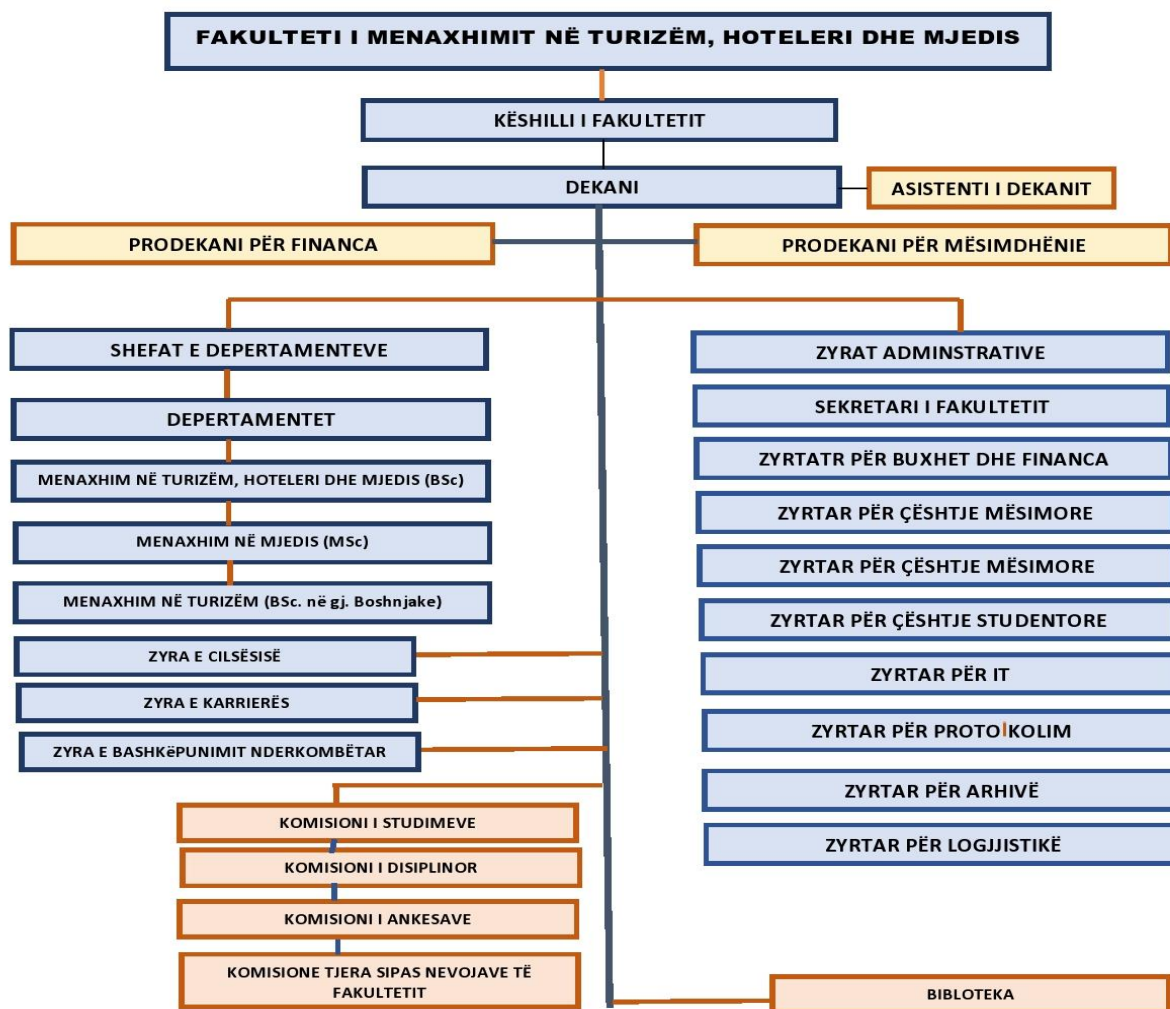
FAKULTETI I MENAXHIMIT NË TURIZËM, HOTELERI DHE MJEDIS

KËSHILLI I FAKULTETIT

DEKANI

ASISTENTI I DEKANIT

PRODEKANI PËR FINANCA

PRODEKANI PËR MËSIMDHËNIE

SHEFAT E DEPERTAMENTEVE

DEPERTAMENTET

MENAXHIM NË TURIZËM, HOTELERI DHE MJEDIS (BSc)

MENAXHIM NË MJEDIS (MSc)

MENAXHIM NË TURIZËM (BSc. në gj. Boshnjake)

ZYRA E CILSËSISË

ZYRA E KARRIERËS

ZYRA E BASHKëPUNIMIT NDERKOMBËTAR

KOMISIONI I STUDIMEVE

KOMISIONI I DISIPLINOR

KOMISIONI I ANKESAVE

KOMISIONE TJERA SIPAS NEVOJAVE TË FAKULTETIT

ZYRAT ADMINSTRATIVE

SEKRETARI I FAKULTETIT

ZYRTATR PËR BUXHET DHE FINANCA

ZYRTAR PËR ÇËSHTJE MËSIMORE

ZYRTAR PËR ÇËSHTJE MËSIMORE

ZYRTAR PËR ÇËSHTJE STUDENTORE

ZYRTAR PËR IT

ZYRTAR PËR PROTOKOLIM

ZYRTAR PËR ARHIVË

ZYRTAR PËR LOGJJISTIKË

BIBLOTEKA